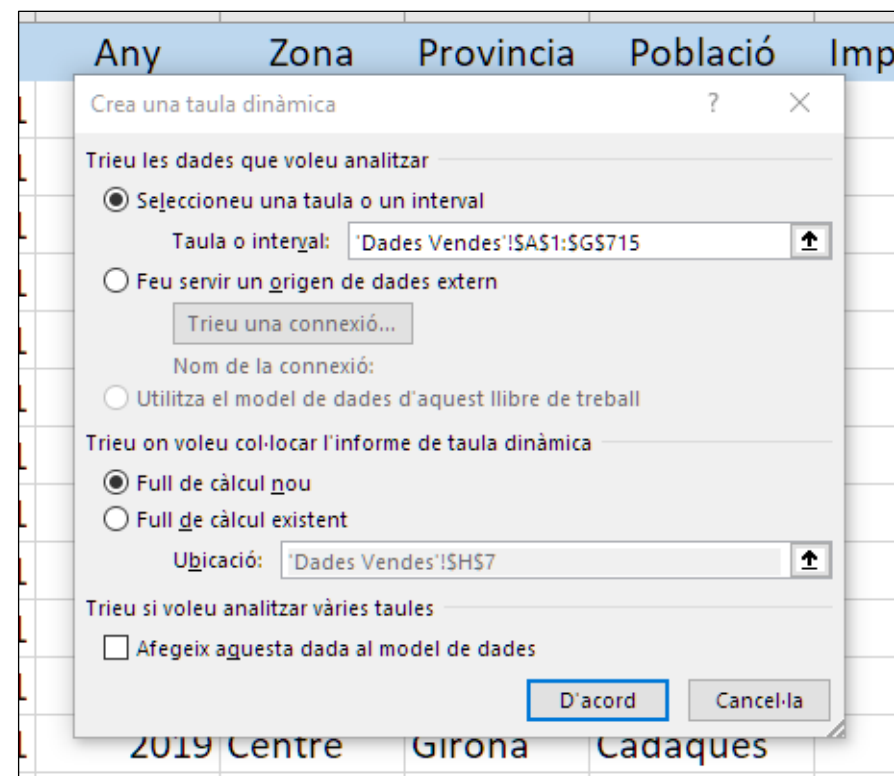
Any Zona Provincia Població Imp

Crea una taula dinàmica ? ×

Trieu les dades que voleu analitzar

Seleccioneu una taula o un interval

Taula o interval: 'Dades Vendes'!$A$1:$G$715

Feu servir un origen de dades extern

Trieu una connexió...

Nom de la connexió:

Utilitza el model de dades d'aquest llibre de treball

Trieu on voleu col·locar l'informe de taula dinàmica

Full de càlcul nou

Full de càlcul existent

Ubicació: 'Dades Vendes'!$H$7

Trieu si voleu analitzar vàries taules

Afegeix aquesta dada al model de dades

D'acord Cancel·la

2019 Centre Girona Cadaqués